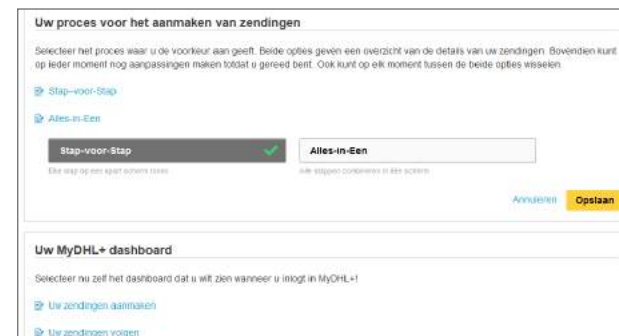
Uw proces voor het aanmaken van zendingen

Selecteer het proces waar u de voorkeur aan geeft. Beide opties geven een overzicht van de details van uw zendingen. Bovendien kunt op ieder moment nog aanpassingen maken totdat u gereed bent. Ook kunt op elk moment tussen de beide opties wisselen.

Stap-voor-Stap

Alles-in-Een

Stap-voor-Stap

Elke stap op een apart scherm tonen

Alles-in-Een

Alle stappen combineren in één scherm

Annuleren Opslaan

Uw MyDHL+ dashboard

Selecteer nu zelf het dashboard dat u wilt zien wanneer u inlogt in MyDHL+!

Uw zendingen aanmaken

Uw zendingen volgen